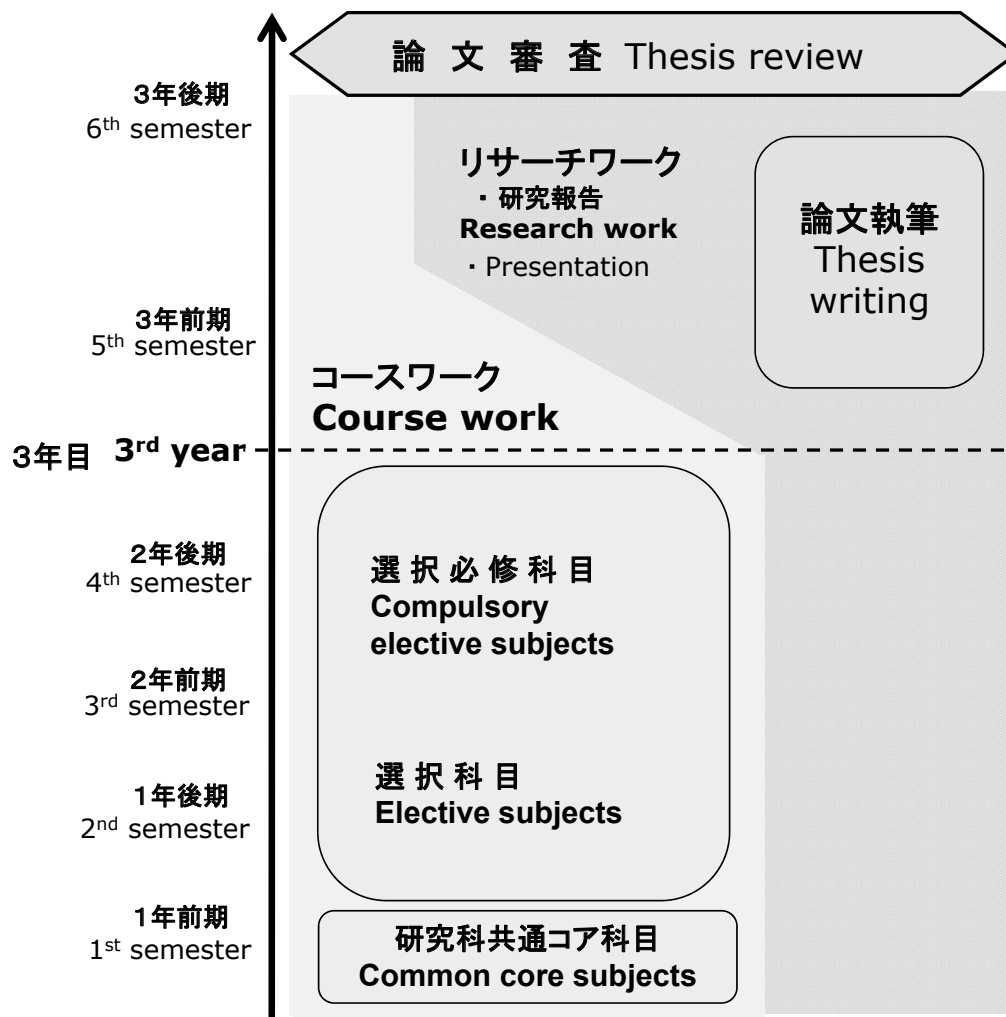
論 文 審 査 Thesis review

3年後期
6th semester

リサーチワーク
・研究報告
Research work
・Presentation

論文執筆
Thesis writing

3年前期
5th semester

コースワーク
Course work

3年目 3rd year

2年後期
4th semester

選 択 必 修 科 目
Compulsory elective subjects

2年前期
3rd semester

選 択 科 目
Elective subjects

1年後期
2nd semester

1年前期
1st semester

研究科共通コア科目
Common core subjects